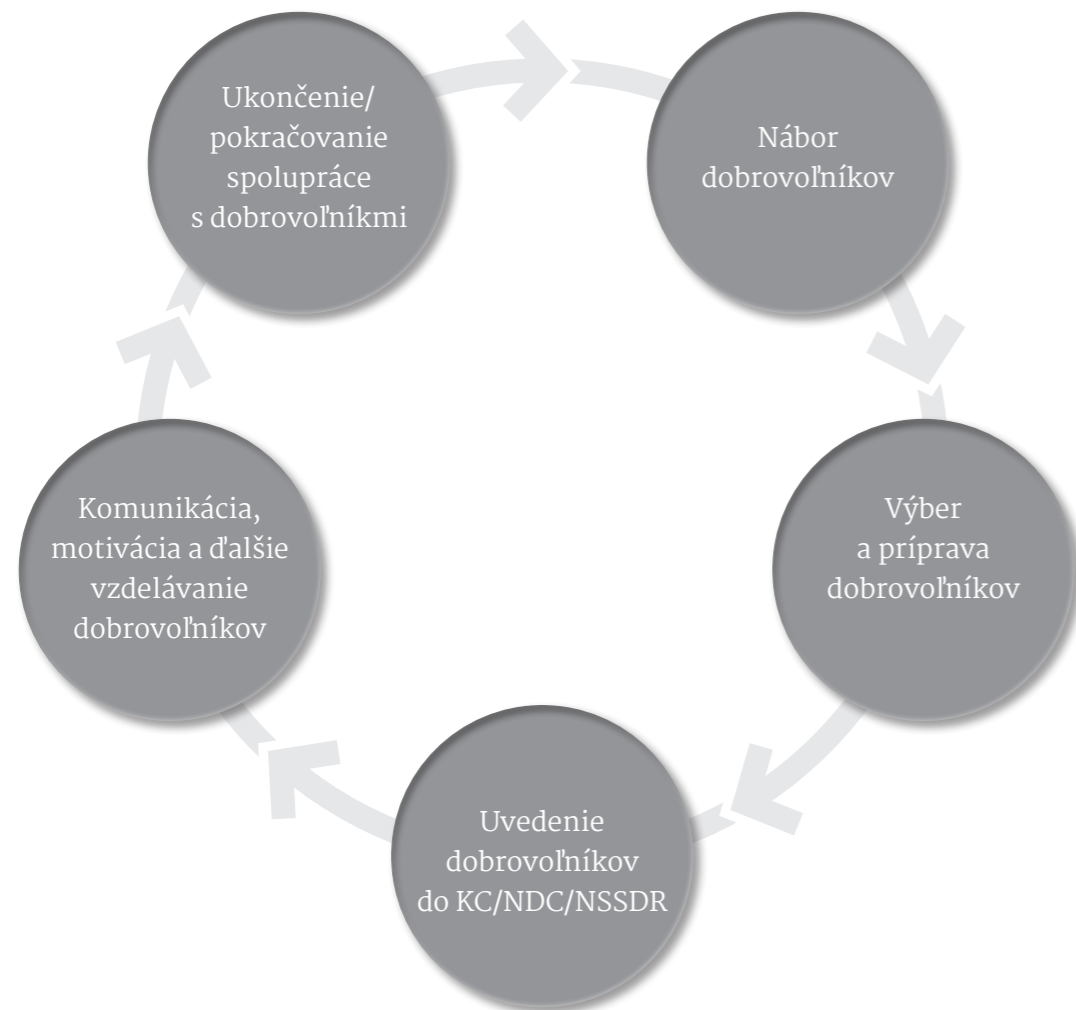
Ukončenie/ pokračovanie spolupráce s dobrovoľníkmi

Nábor dobrovoľníkov

Výber a príprava dobrovoľníkov

Uvedenie dobrovoľníkov do KC/NDC/NSSDR

Komunikácia, motivácia a ďalšie vzdelávanie dobrovoľníkov